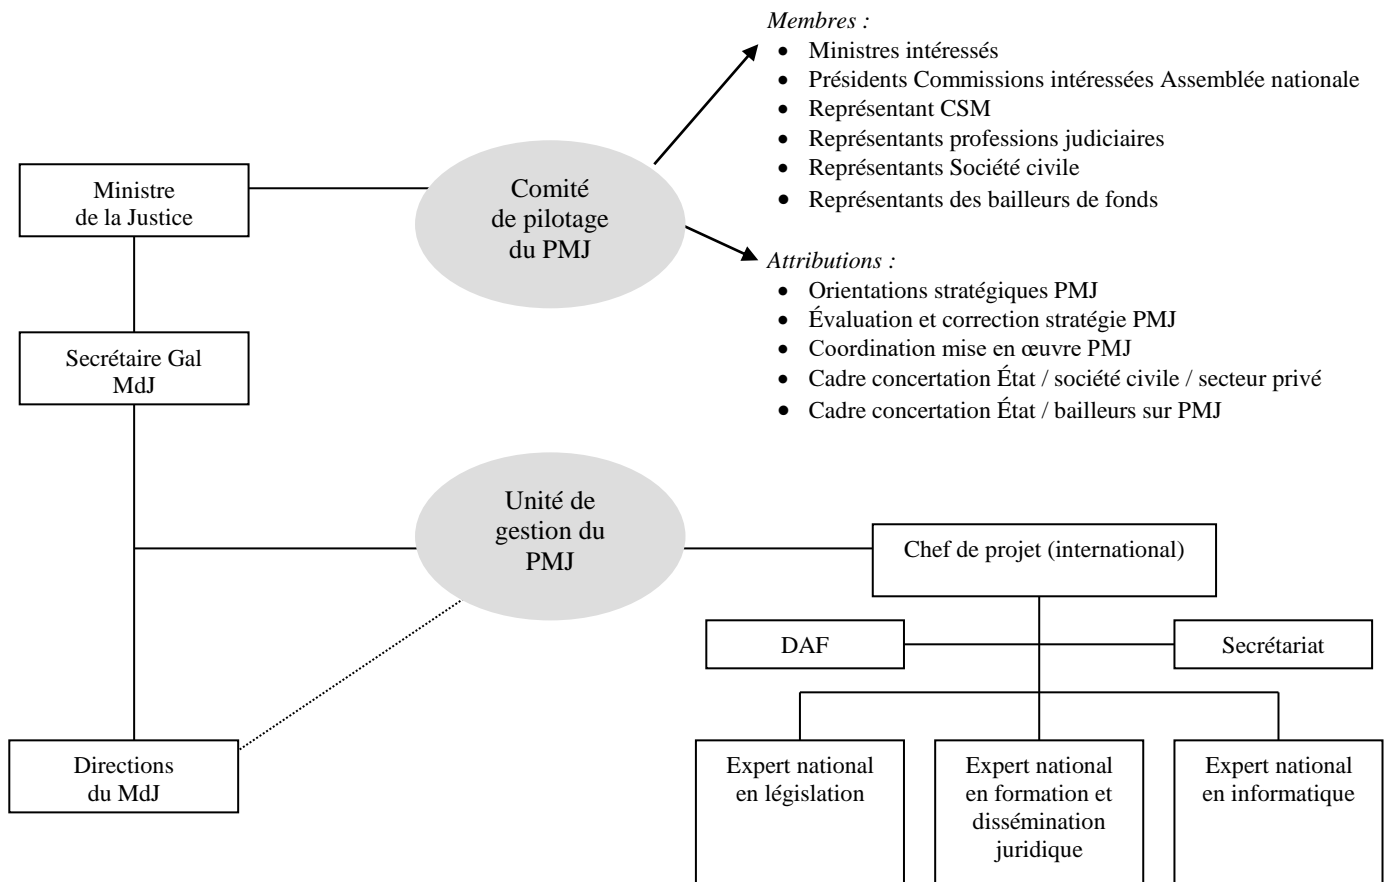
Ministre de la Justice

Comité de pilotage du PMJ

*Membres :*
- Ministres intéressés
- Présidents Commissions intéressées Assemblée nationale
- Représentant CSM
- Représentants professions judiciaires
- Représentants Société civile
- Représentants des bailleurs de fonds

*Attributions :*
- Orientations stratégiques PMJ
- Évaluation et correction stratégie PMJ
- Coordination mise en œuvre PMJ
- Cadre concertation État / société civile / secteur privé
- Cadre concertation État / bailleurs sur PMJ

Secrétaire Gal MdJ

Unité de gestion du PMJ

Chef de projet (international)

DAF

Secrétariat

Directions du MdJ

Expert national en législation

Expert national en formation et dissémination juridique

Expert national en informatique